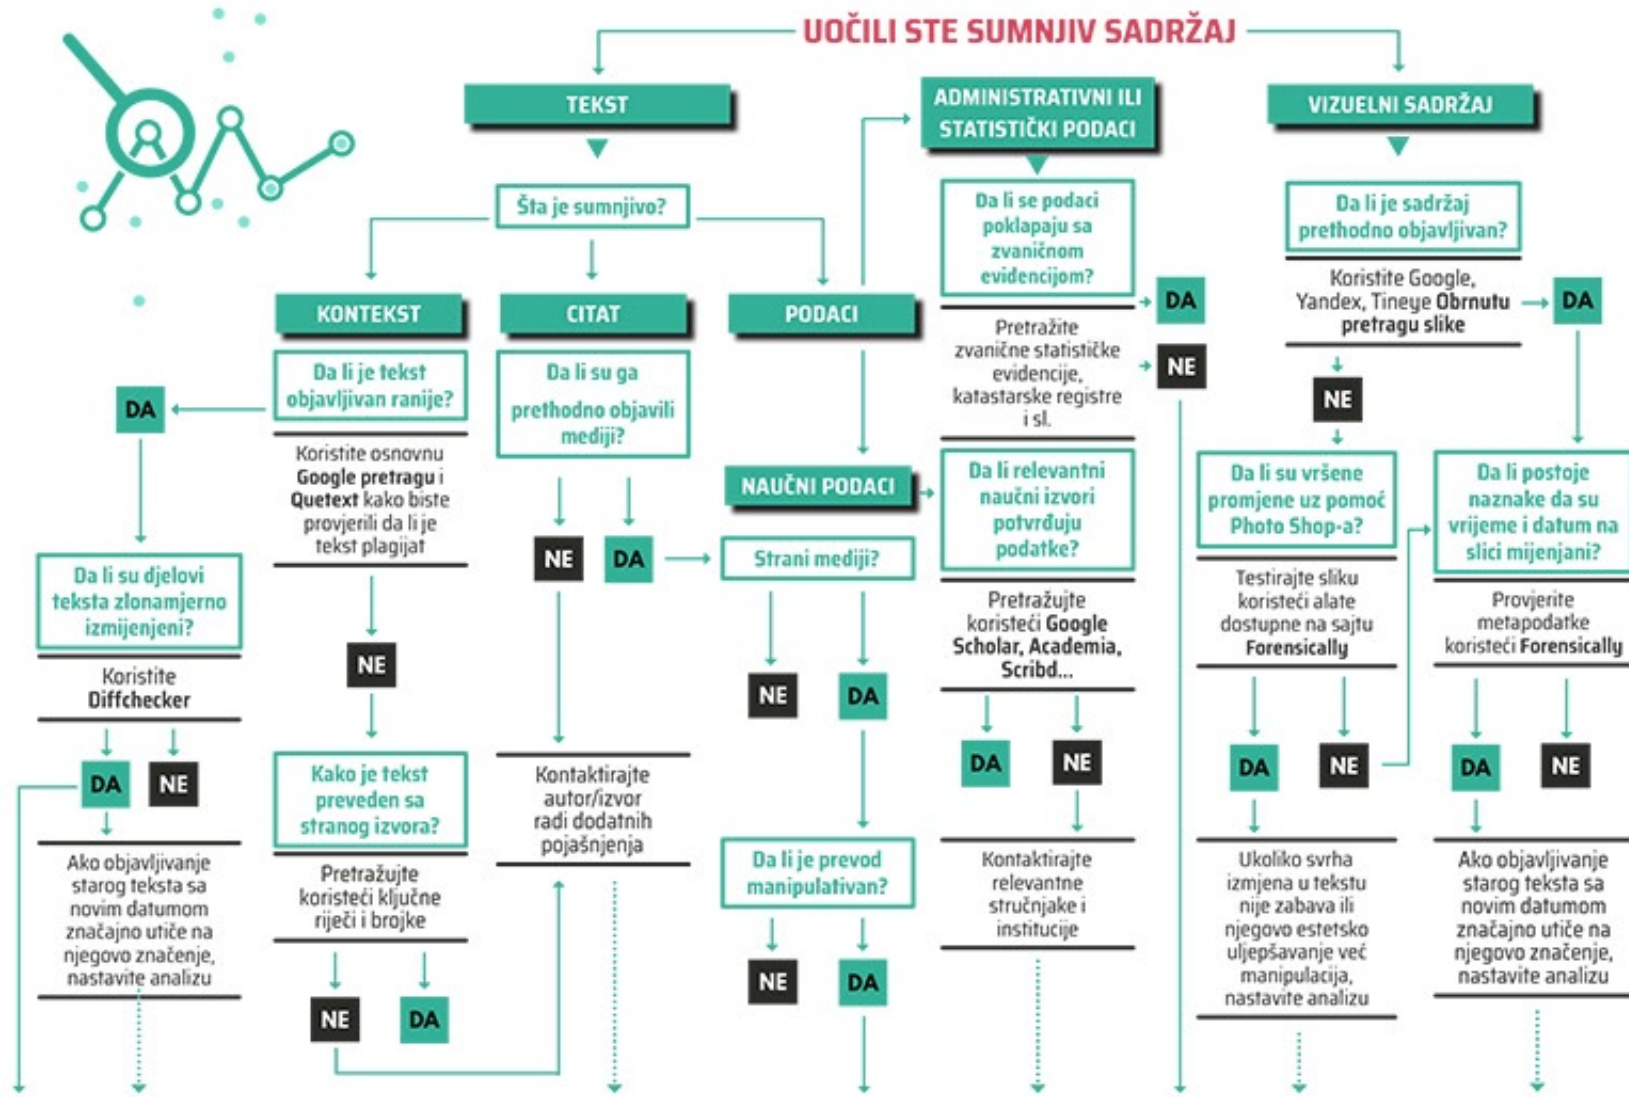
UOČILI STE SUMNJIV SADRŽAJ

TEKST

Šta je sumnjivo?

KONTEKST

Da li je tekst objavljivan ranije?

DA

Koristite osnovnu Google pretragu i Quetext kako biste provjerili da li je tekst plagijat

Da li su djelovi teksta zlonamjerno izmijenjeni?

Koristite Diffchecker

DA NE

Ako objavljivanje starog teksta sa novim datumom značajno utiče na njegovo značenje, nastavite analizu

NE

Kako je tekst preveden sa stranog izvora?

Pretražujte koristeći ključne riječi i brojke

NE DA

CITAT

Da li su ga prethodno objavili mediji?

NE DA

Kontaktirajte autor/izvor radi dodatnih pojašnjenja

PODACI

NAUČNI PODACI

Strani mediji?

NE DA

Da li je prevod manipulativan?

NE DA

ADMINISTRATIVNI ILI STATISTIČKI PODACI

Da li se podaci poklapaju sa zvaničnom evidencijom?

DA

Pretražite zvanične statističke evidencije, katastarske registre i sl.

NE

Da li relevantni naučni izvori potvrđuju podatke?

Pretražujte koristeći Google Scholar, Academia, Scribd...

DA NE

Kontaktirajte relevantne stručnjake i institucije

VIZUELNI SADRŽAJ

Da li je sadržaj prethodno objavljivan?

Koristite Google, Yandex, Tineye Obrnutu pretragu slike

DA

NE

Da li su vršene promjene uz pomoć Photo Shop-a?

Testirajte sliku koristeći alate dostupne na sajtu Forensically

DA NE

Ukoliko svrha izmjena u tekstu nije zabava ili njegovo estetsko uljepšavanje već manipulacija, nastavite analizu

Da li postoje naznake da su vrijeme i datum na slici mijenjani?

Provjerite metapodatke koristeći Forensically

DA NE

Ako objavljivanje starog teksta sa novim datumom značajno utiče na njegovo značenje, nastavite analizu